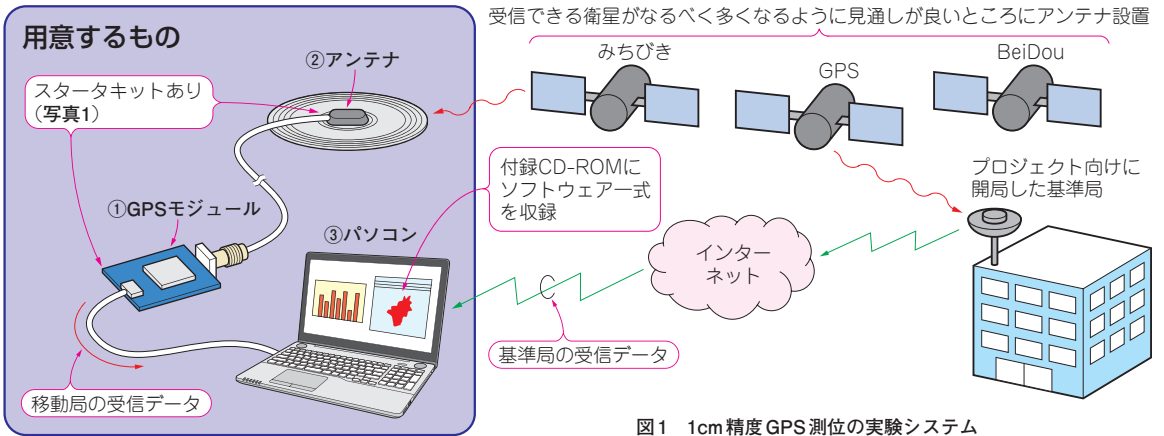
用意するもの

②アンテナ

スタータキットあり（写真1）

①GPSモジュール

③パソコン

移動局の受信データ

受信できる衛星がなるべく多くなるように見通しが良いところにアンテナ設置

みちびき

GPS

BeiDou

付録CD-ROMにソフトウェア一式を収録

プロジェクト向けに開局した基準局

インターネット

基準局の受信データ

図1　1cm精度GPS測位の実験システム